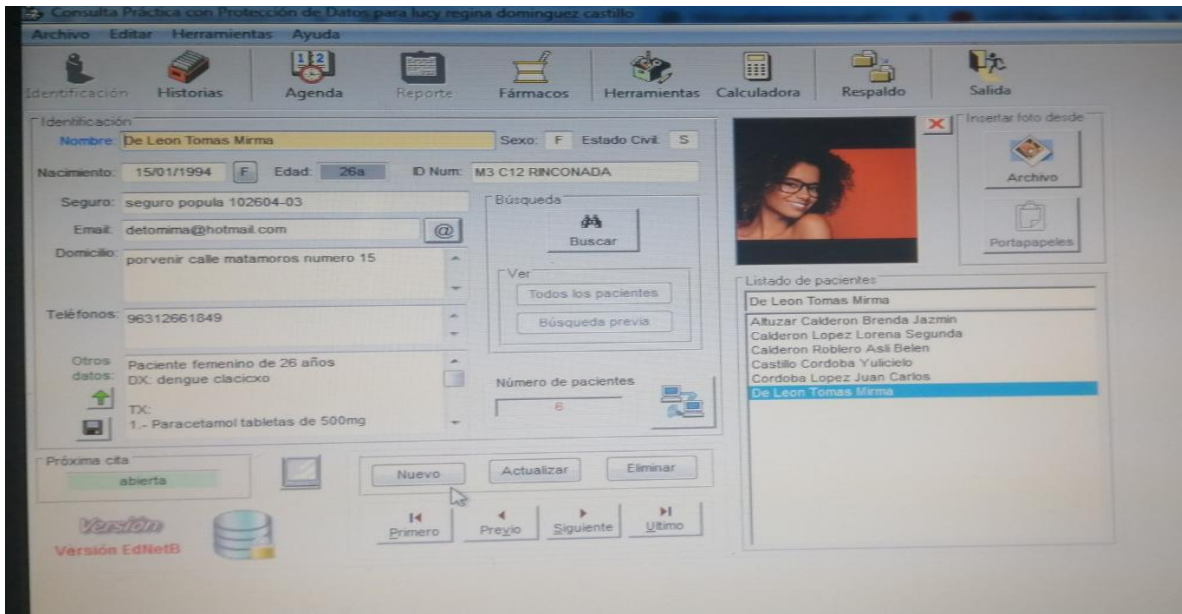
Consulta Práctica con Protección de Datos para lucy regina dominguez castillo

Archivo Editar Herramientas Ayuda

Identificación Historias Agenda Reporte Fármacos Herramientas Calculadora Respaldo Salida

Identificación
Nombre De Leon Tomas Mirma
Sexo: F Estado Civil: S
Nacimiento: 15/01/1994 F Edad: 26a ID Num: M3 C12 RINCONADA
Seguro: seguro popula 102604-03
Email: detomima@hotmail.com @
Domicilio: porvenir calle matamoros numero 15
Teléfonos: 96312661849
Otros datos: Paciente femenino de 26 años
DX: dengue clacicxo
TX:
1.- Paracetamol tabletas de 500mg

Búsqueda
Buscar
Ver
Todos los pacientes
Búsqueda previa
Número de pacientes
6

Insertar foto desde
Archivo
Portapapeles

Listado de pacientes
De Leon Tomas Mirma
Altuzar Calderon Brenda Jazmin
Calderon Lopez Lorena Segunda
Calderon Roblero Asli Belen
Castillo Cordoba Yulicielo
Cordoba Lopez Juan Carlos
De Leon Tomas Mirma

Próxima cita
abierta

Nuevo Actualizar Eliminar
Primero Previo Siguiente Ultimo

Versión
Versión EdNetB